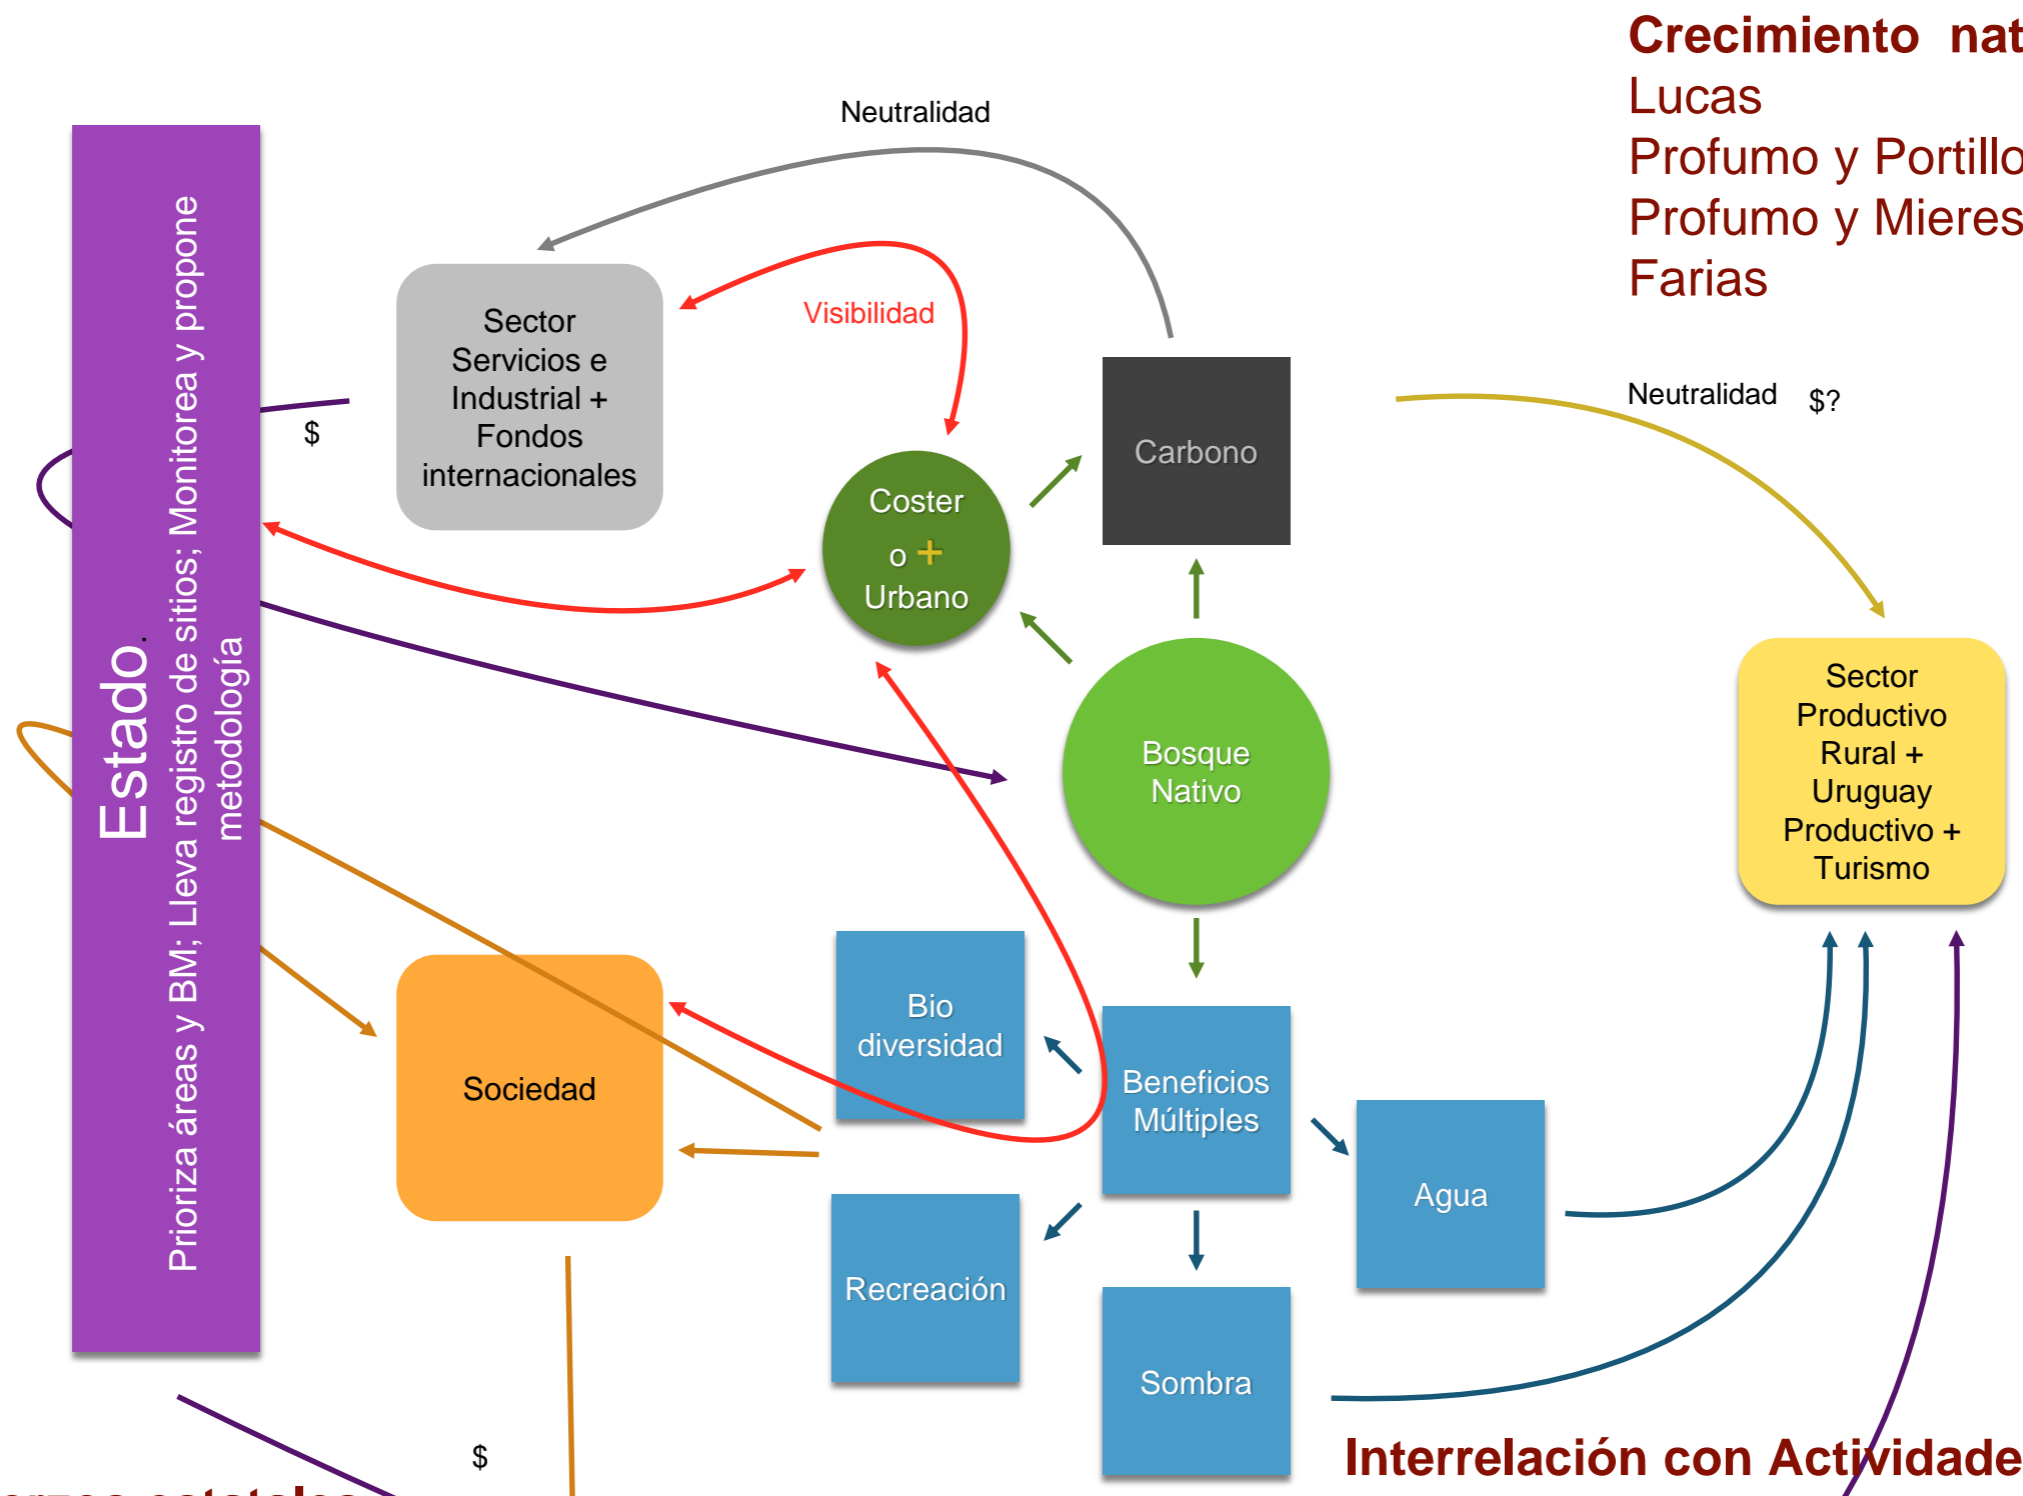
Crecimiento nat
Lucas
Profumo y Portillo
Profumo y Mieres
Farias

Neutralidad

Estado.
Prioriza áreas y BM; Lleva registro de sitios; Monitorea y propone metodología

Sector Servicios e Industrial + Fondos internacionales

$

Visibilidad

Coster o + Urbano

Carbono

Neutralidad $?

Bosque Nativo

Sector Productivo Rural + Uruguay Productivo + Turismo

Sociedad

Bio diversidad

Beneficios Múltiples

Agua

Recreación

Sombra

$

Interrelación con Actividade